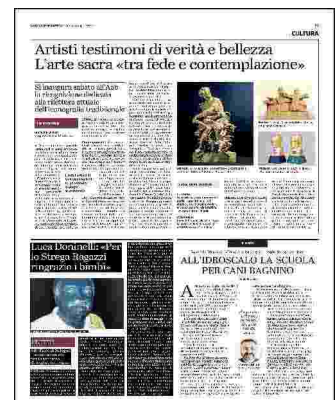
CULTURA

Artisti testimoni di verità e bellezza
L'arte sacra «tra fede e contemplazione»

Si inaugura sabato all'Aab la rassegna che si dedicata alla ricerca attuale dell'iconografia tradizionale

Luca Doninelli «Per lo Strega Ragazzi ringrazio i bimbi»

ALL'IDROSCALO LA SCUOLA PER CANI BAGNINO

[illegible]